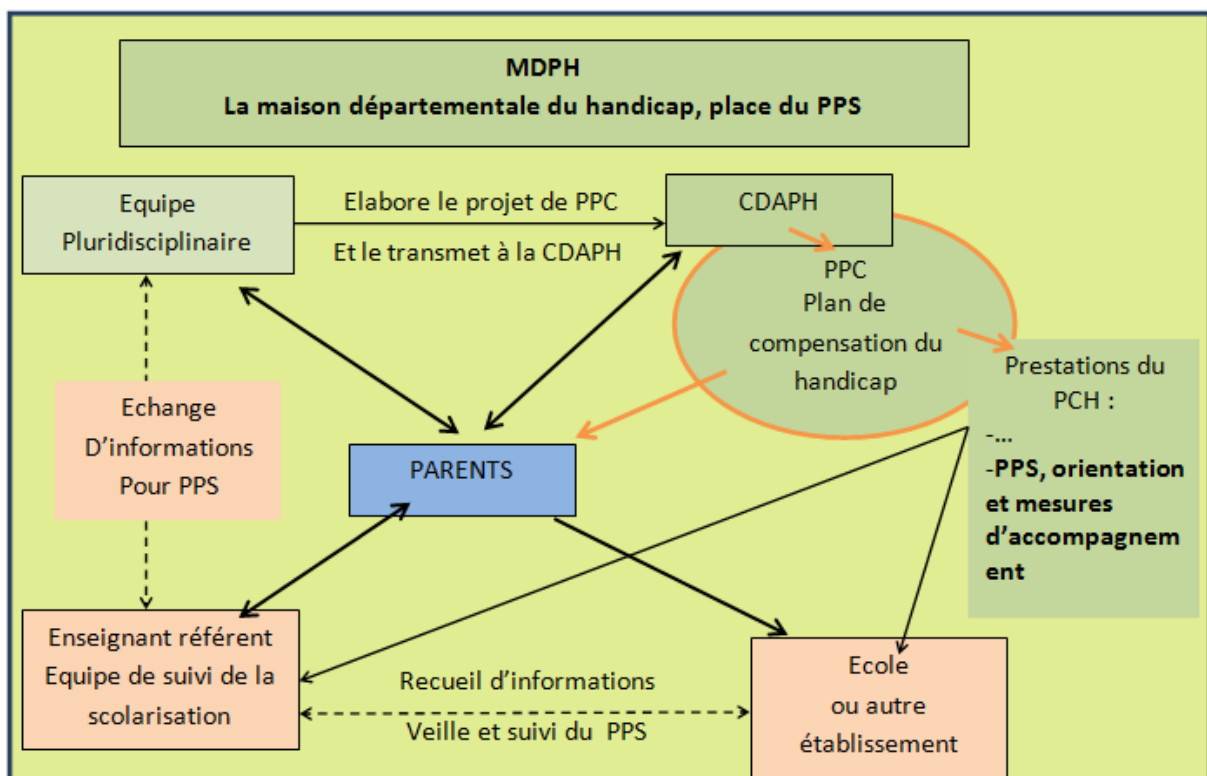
MDPH
La maison départementale du handicap, place du PPS

Equipe Pluridisciplinaire

Elabore le projet de PPC
Et le transmet à la CDAPH

CDAPH

PPC
Plan de compensation du handicap

Prestations du PCH :
-...
-PPS, orientation et mesures d'accompagnement

Echange D'informations Pour PPS

PARENTS

Enseignant référent
Equipe de suivi de la scolarisation

Recueil d'informations
Veille et suivi du PPS

Ecole ou autre établissement